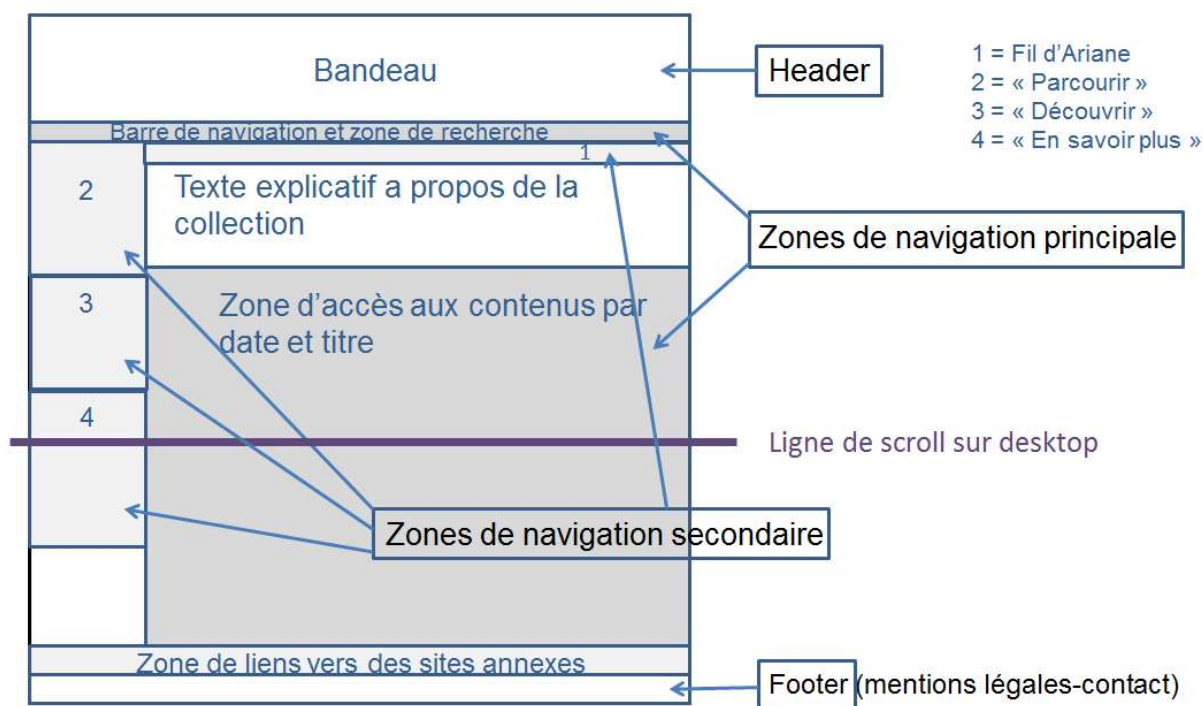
Bandeau

Header

1 = Fil d'Ariane
2 = « Parcourir »
3 = « Découvrir »
4 = « En savoir plus »

Barre de navigation et zone de recherche

1

2

Texte explicatif a propos de la collection

Zones de navigation principale

3

Zone d'accès aux contenus par date et titre

4

Ligne de scroll sur desktop

Zones de navigation secondaire

Zone de liens vers des sites annexes

Footer (mentions légales-contact)